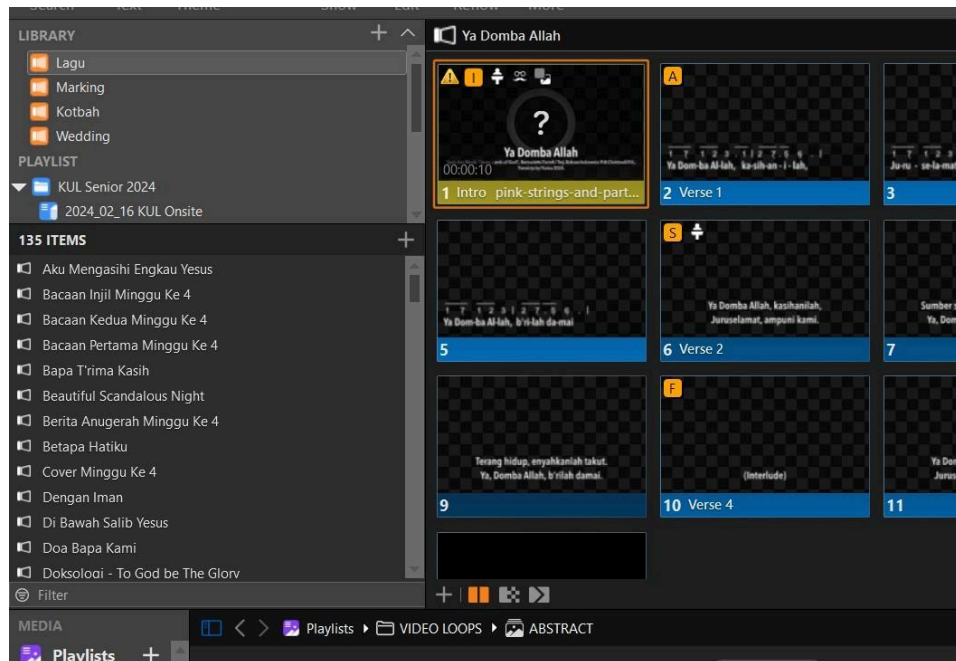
LIBRARY
Lagu
Marking
Kotbah
Wedding
PLAYLIST
KUL Senior 2024
2024_02_16 KUL Onsite
135 ITEMS
Aku Mengasihi Engkau Yesus
Bacaan Injil Minggu Ke 4
Bacaan Kedua Minggu Ke 4
Bacaan Pertama Minggu Ke 4
Bapa T'rima Kasih
Beautiful Scandalous Night
Berita Anugerah Minggu Ke 4
Betapa Hatiku
Cover Minggu Ke 4
Dengan Iman
Di Bawah Salib Yesus
Doa Bapa Kami
Doksologi - To God be The Glory
Filter
MEDIA
Playlists

Ya Domba Allah
?
Ya Domba Allah
00:00:10
1 Intro pink-strings-and-part...
A
Ya Dom-ba Al-lah, ka-sih-an - i - lah,
2 Verse 1
Ju-ru - se-la-mat
3
Ya Dom-ba Al-lah, b'ri-lah da-mai
5
S
Ya Domba Allah, kasihanilah, Juruselamat, ampuni kami.
6 Verse 2
Sumber
Ya, Dom
7
Terang hidup, enyahkanlah takut. Ya, Domba Allah, b'rilah damai.
9
F
(Interlude)
10 Verse 4
Ya Dom
Jurus
11
Playlists ▸ VIDEO LOOPS ▸ ABSTRACT